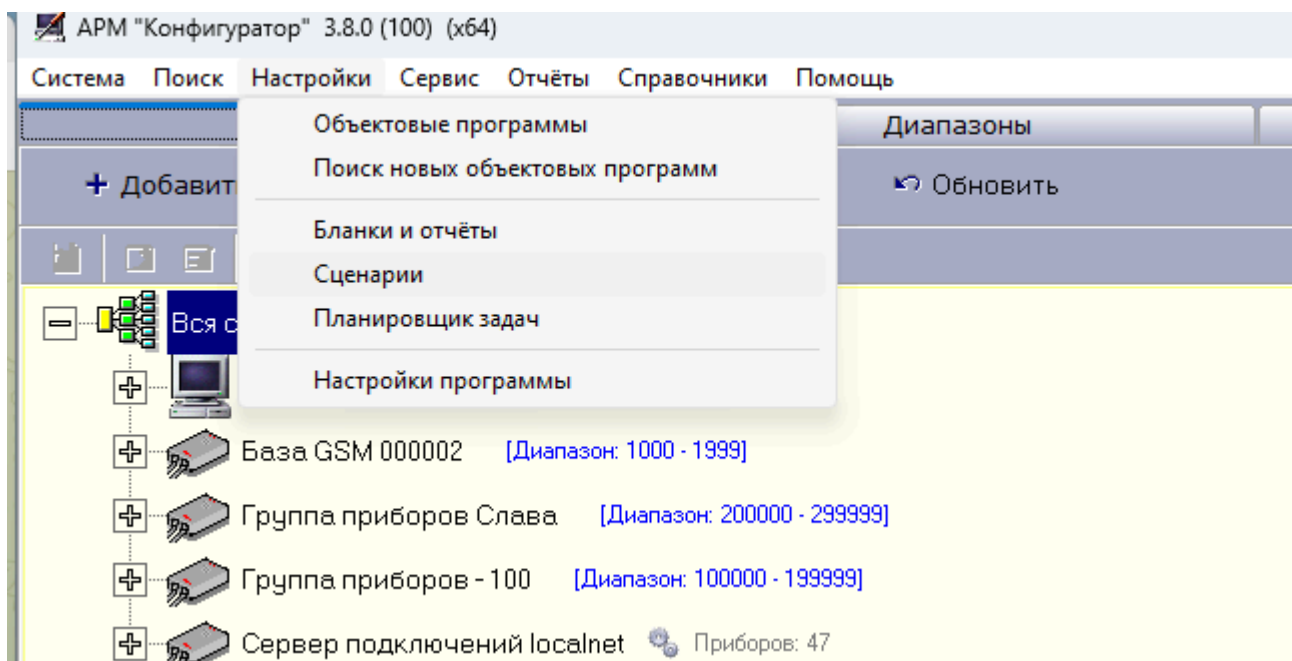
АРМ "Конфигуратор" 3.8.0 (100) (x64)

Система Поиск Настройки Сервис Отчёты Справочники Помощь

Объектовые программы
Поиск новых объектовых программ
Бланки и отчёты
Сценарии
Планировщик задач
Настройки программы

Диапазоны

+ Добавит

Обновить

Вся с

База GSM 000002 [Диапазон: 1000 - 1999]

Группа приборов Слава [Диапазон: 200000 - 299999]

Группа приборов - 100 [Диапазон: 100000 - 199999]

Сервер подключений localnet Приборов: 47